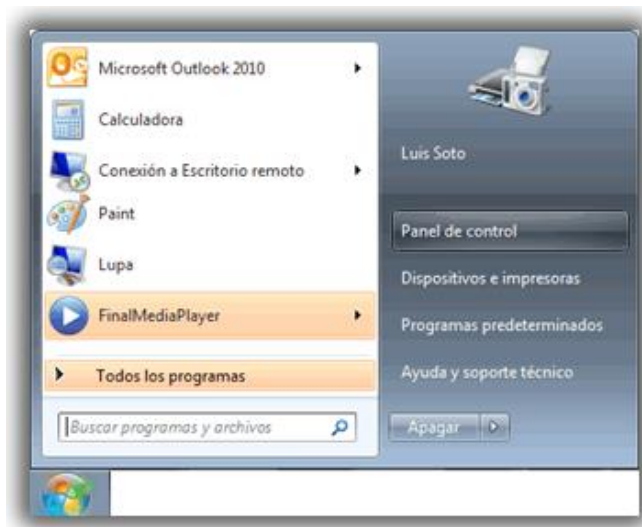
Microsoft Outlook 2010
Calculadora
Conexión a Escritorio remoto
Paint
Lupa
FinalMediaPlayer
Todos los programas
Buscar programas y archivos

Luis Soto
Panel de control
Dispositivos e impresoras
Programas predeterminados
Ayuda y soporte técnico
Apagar